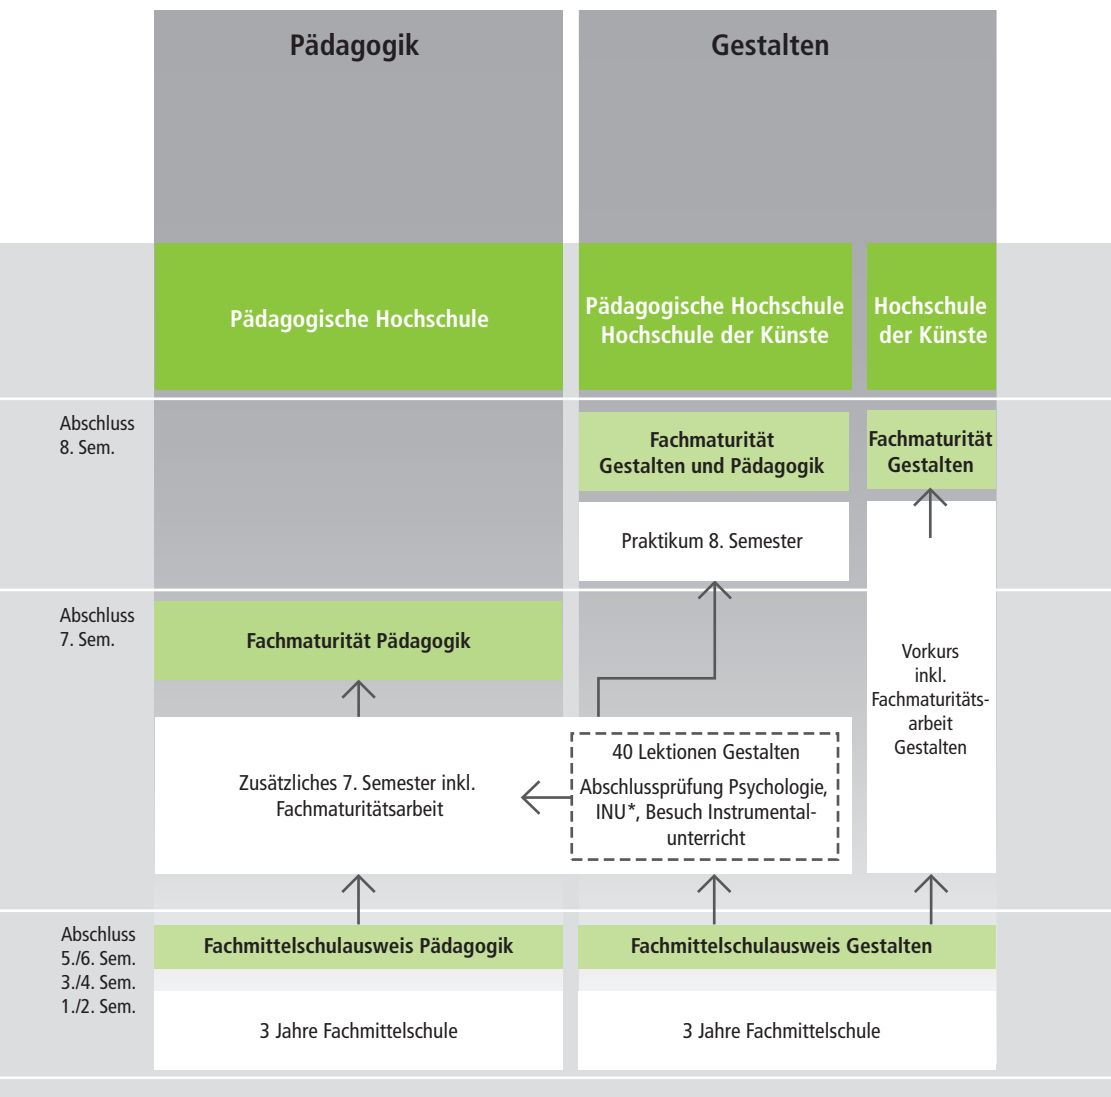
Pädagogik

Gestalten

Pädagogische Hochschule

Pädagogische Hochschule
Hochschule der Künste

Hochschule der Künste

Abschluss
8. Sem.

Fachmaturität
Gestalten und Pädagogik

Fachmaturität
Gestalten

Praktikum 8. Semester

Abschluss
7. Sem.

Fachmaturität Pädagogik

Vorkurs
inkl.
Fachmaturitätsarbeit
Gestalten

Zusätzliches 7. Semester inkl. Fachmaturitätsarbeit

40 Lektionen Gestalten

Abschlussprüfung Psychologie, INU*, Besuch Instrumentalunterricht

Abschluss
5./6. Sem.
3./4. Sem.
1./2. Sem.

Fachmittelschulausweis Pädagogik

Fachmittelschulausweis Gestalten

3 Jahre Fachmittelschule

3 Jahre Fachmittelschule